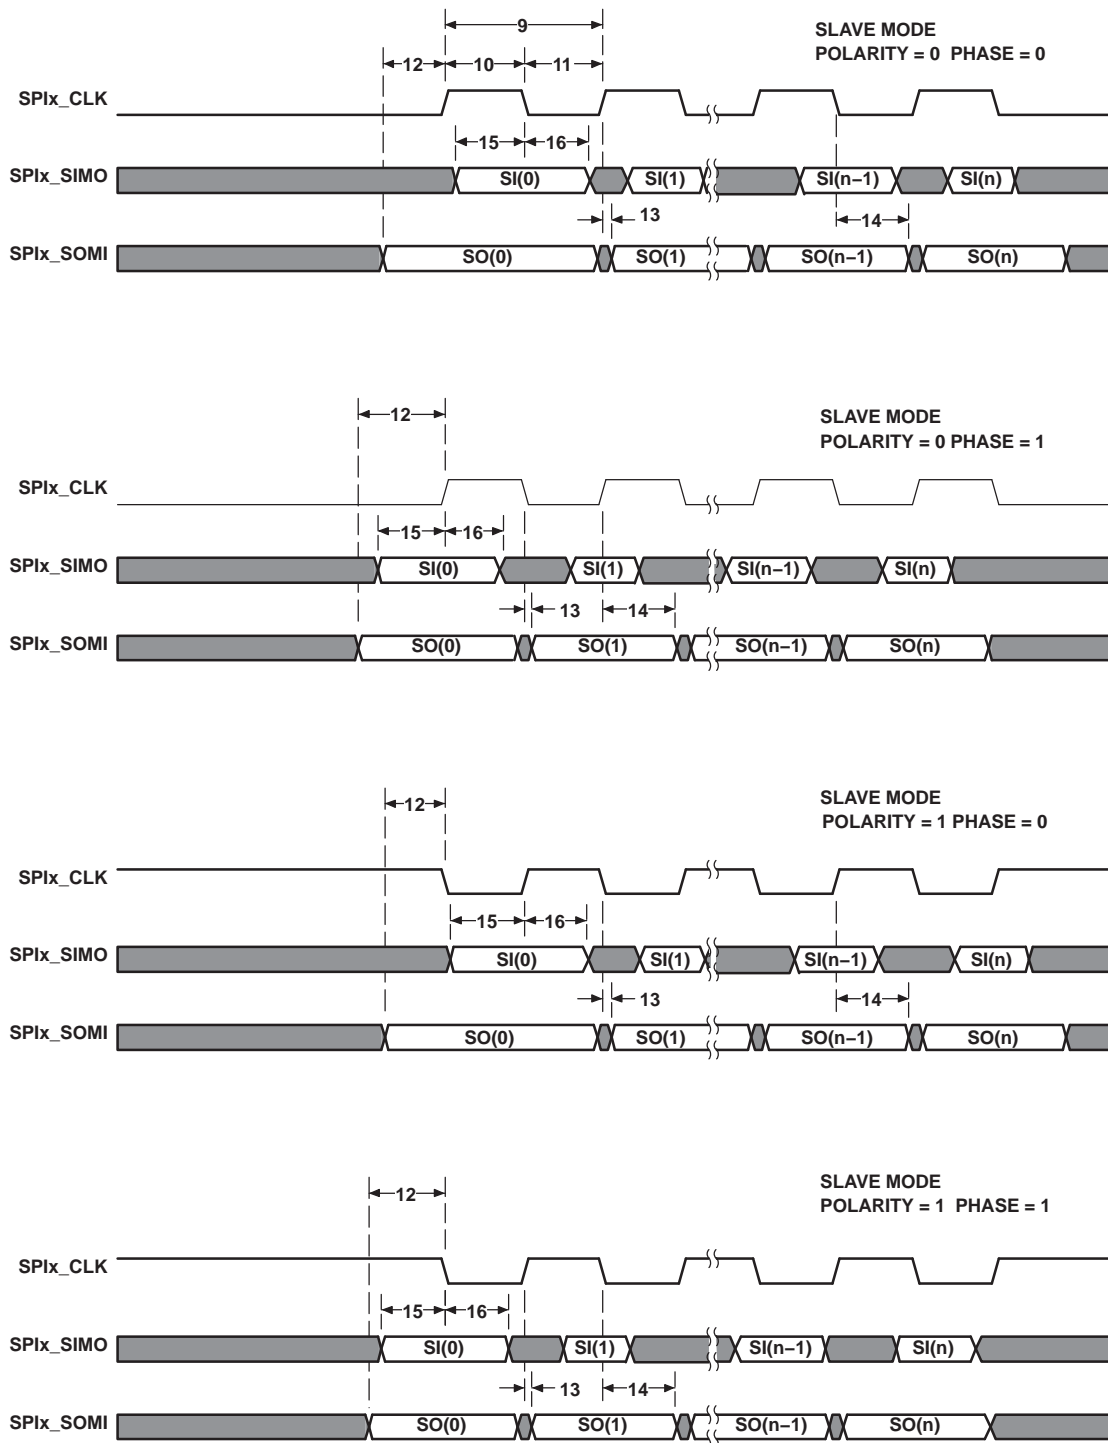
9

SLAVE MODE
POLARITY = 0 PHASE = 0

12 10 11

SPIx_CLK

15 16

SPIx_SIMO SI(0) SI(1) SI(n−1) SI(n)

13 14

SPIx_SOMI SO(0) SO(1) SO(n−1) SO(n)

12

SLAVE MODE
POLARITY = 0 PHASE = 1

SPIx_CLK

15 16

SPIx_SIMO SI(0) SI(1) SI(n−1) SI(n)

13 14

SPIx_SOMI SO(0) SO(1) SO(n−1) SO(n)

12

SLAVE MODE
POLARITY = 1 PHASE = 0

SPIx_CLK

15 16

SPIx_SIMO SI(0) SI(1) SI(n−1) SI(n)

13 14

SPIx_SOMI SO(0) SO(1) SO(n−1) SO(n)

12

SLAVE MODE
POLARITY = 1 PHASE = 1

SPIx_CLK

15 16

SPIx_SIMO SI(0) SI(1) SI(n−1) SI(n)

13 14

SPIx_SOMI SO(0) SO(1) SO(n−1) SO(n)